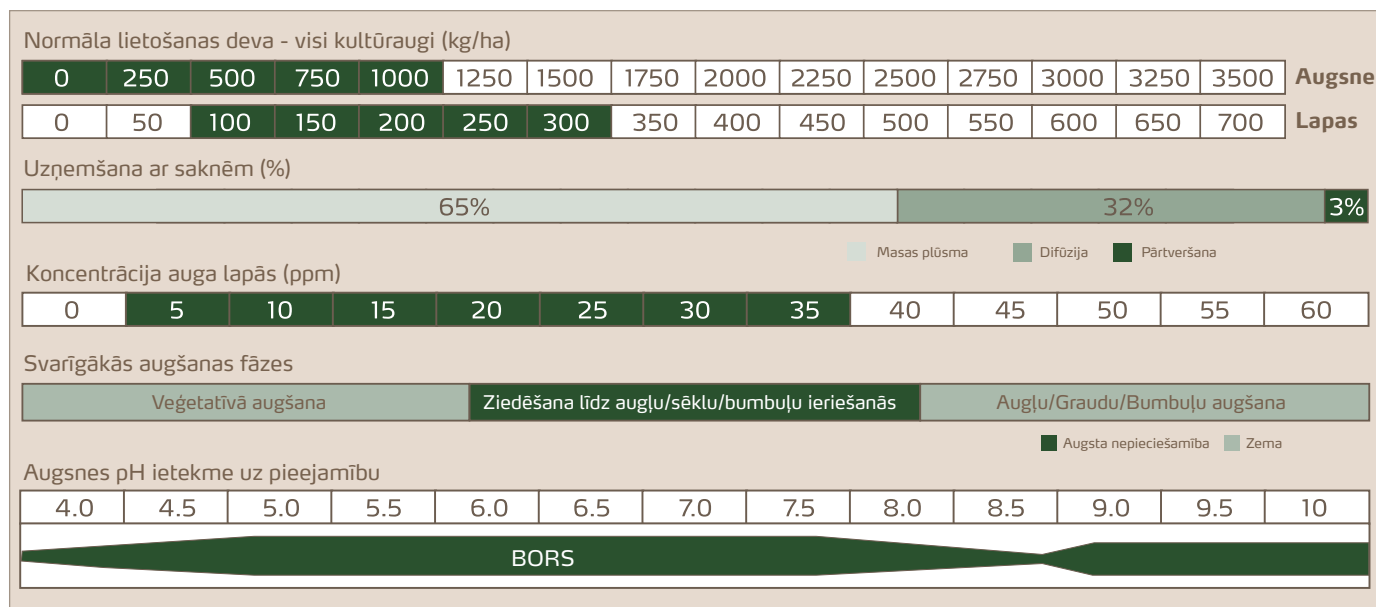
Normāla lietošanas deva - visi kultūraugi (kg/ha)

| 0 | 250 | 500 | 750 | 1000 | 1250 | 1500 | 1750 | 2000 | 2250 | 2500 | 2750 | 3000 | 3250 | 3500 | Augsne |
|---|---|---|---|---|---|---|---|---|---|---|---|---|---|---|---|
| 0 | 50 | 100 | 150 | 200 | 250 | 300 | 350 | 400 | 450 | 500 | 550 | 600 | 650 | 700 | Lapas |

Uzņemšana ar saknēm (%)

65% 32% 3%

Masas plūsma Difūzija Pārtveršana

Koncentrācija auga lapās (ppm)

| 0 | 5 | 10 | 15 | 20 | 25 | 30 | 35 | 40 | 45 | 50 | 55 | 60 |
|---|---|---|---|---|---|---|---|---|---|---|---|---|

Svarīgākās augšanas fāzes

Veģetatīvā augšana | Ziedēšana līdz augļu/sēklu/bumbuļu ieriešanās | Augļu/Graudu/Bumbuļu augšana

Augsta nepieciešamība Zema

Augsnes pH ietekme uz pieejamību

| 4.0 | 4.5 | 5.0 | 5.5 | 6.0 | 6.5 | 7.0 | 7.5 | 8.0 | 8.5 | 9.0 | 9.5 | 10 |
|---|---|---|---|---|---|---|---|---|---|---|---|---|

BORS